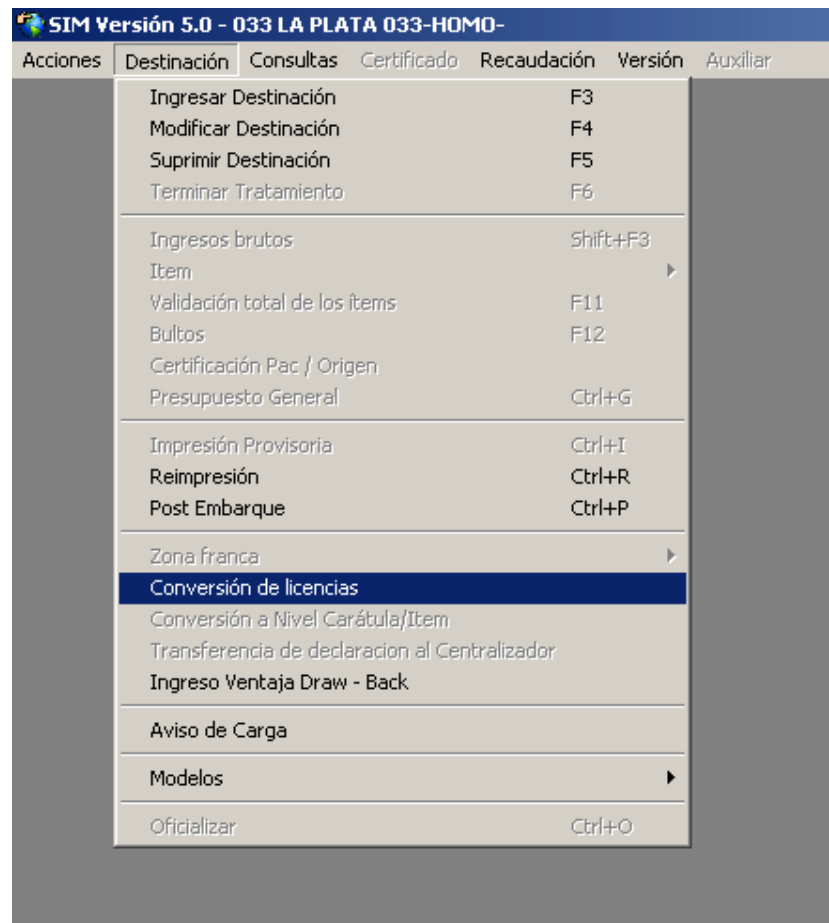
SIM Versión 5.0 - 033 LA PLATA 033-HOMO-

Acciones Destinación Consultas Certificado Recaudación Versión Auxiliar

Ingresar Destinación F3
Modificar Destinación F4
Suprimir Destinación F5
Terminar Tratamiento F6

Ingresos brutos Shift+F3
Item
Validación total de los ítems F11
Bultos F12
Certificación Pac / Origen
Presupuesto General Ctrl+G

Impresión Provisoria Ctrl+I
Reimpresión Ctrl+R
Post Embarque Ctrl+P

Zona franca
Conversión de licencias
Conversión a Nivel Carátula/Item
Transferencia de declaracion al Centralizador
Ingreso Ventaja Draw - Back

Aviso de Carga

Modelos

Oficializar Ctrl+O